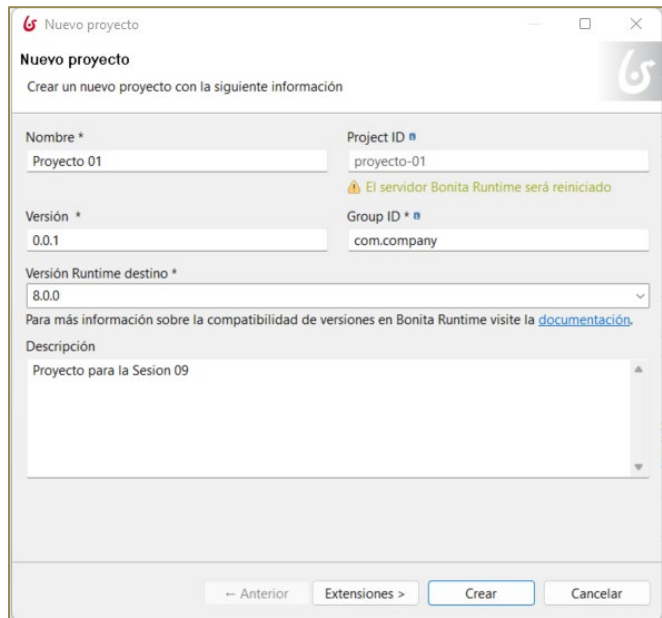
Nuevo proyecto

Nuevo proyecto

Crear un nuevo proyecto con la siguiente información

Nombre *
Proyecto 01

Project ID
proyecto-01
El servidor Bonita Runtime será reiniciado

Versión *
0.0.1

Group ID *
com.company

Versión Runtime destino *
8.0.0

Para más información sobre la compatibilidad de versiones en Bonita Runtime visite la documentación.

Descripción
Proyecto para la Sesion 09

← Anterior
Extensiones >
Crear
Cancelar